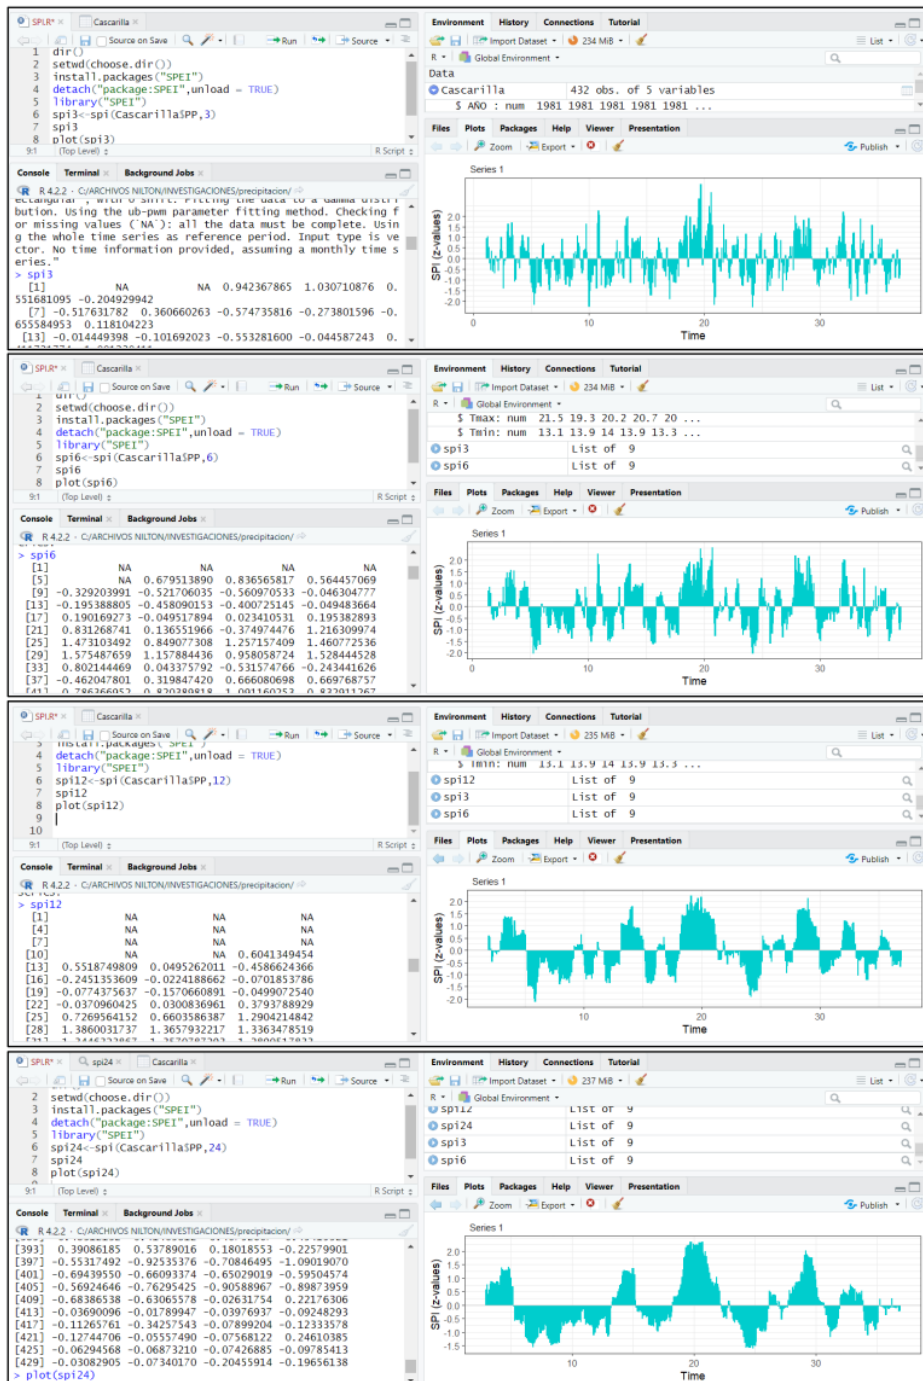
SPI.R* × Cascarilla ×

Source on Save Run Source

1 dir()
2 setwd(choose.dir())
3 install.packages("SPEI")
4 detach("package:SPEI",unload = TRUE)
5 library("SPEI")
6 spi3<-spi(Cascarilla$PP,3)
7 spi3
8 plot(spi3)

9:1 (Top Level) R Script

Console Terminal × Background Jobs ×

R 4.2.2 · C:/ARCHIVOS NILTON/INVESTIGACIONES/precipitacion/

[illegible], with 0 shift. Fitting the data to a gamma distribution. Using the ub-pwm parameter fitting method. Checking for missing values (`NA`): all the data must be complete. Using the whole time series as reference period. Input type is vector. No time information provided, assuming a monthly time series."
> spi3
[1] NA NA 0.942367865 1.030710876 0.551681095 -0.204929942
[7] -0.517631782 0.360660263 -0.574735816 -0.273801596 -0.655584953 0.118104223
[13] -0.014449398 -0.101692023 -0.553281600 -0.044587243 0.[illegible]

Environment History Connections Tutorial

Import Dataset 234 MiB List

R Global Environment

Data
Cascarilla 432 obs. of 5 variables
$ AÑO : num 1981 1981 1981 1981 1981 ...

Files Plots Packages Help Viewer Presentation

Zoom Export Publish

Series 1
SPI (z-values)
2.0 1.5 1.0 0.5 0.0 -0.5 -1.0 -1.5 -2.0
0 10 20 30
Time

SPI.R* × Cascarilla ×

Source on Save Run Source

2 setwd(choose.dir())
3 install.packages("SPEI")
4 detach("package:SPEI",unload = TRUE)
5 library("SPEI")
6 spi6<-spi(Cascarilla$PP,6)
7 spi6
8 plot(spi6)

9:1 (Top Level) R Script

Console Terminal × Background Jobs ×

R 4.2.2 · C:/ARCHIVOS NILTON/INVESTIGACIONES/precipitacion/

> spi6
[1] NA NA NA NA
[5] NA 0.679513890 0.836565817 0.564457069
[9] -0.329203991 -0.521706035 -0.560970533 -0.046304777
[13] -0.195388805 -0.458090153 -0.400725145 -0.049483664
[17] 0.190169273 -0.049517894 0.023410531 0.195382893
[21] 0.831268741 0.136551966 -0.374974476 1.216309974
[25] 1.473103492 0.849077308 1.257157409 1.460772536
[29] 1.575487659 1.157884436 0.958058724 1.528444528
[33] 0.802144469 0.043375792 -0.531574766 -0.243441626
[37] -0.462047801 0.319847420 0.666080698 0.669768757

Environment History Connections Tutorial

Import Dataset 234 MiB List

R Global Environment

$ Tmax: num 21.5 19.3 20.2 20.7 20 ...
$ Tmin: num 13.1 13.9 14 13.9 13.3 ...
spi3 List of 9
spi6 List of 9

Files Plots Packages Help Viewer Presentation

Zoom Export Publish

Series 1
SPI (z-values)
2.0 1.5 1.0 0.5 0.0 -0.5 -1.0 -1.5 -2.0
0 10 20 30
Time

SPI.R* × Cascarilla ×

Source on Save Run Source

4 detach("package:SPEI",unload = TRUE)
5 library("SPEI")
6 spi12<-spi(Cascarilla$PP,12)
7 spi12
8 plot(spi12)
9
10

9:1 (Top Level) R Script

Console Terminal × Background Jobs ×

R 4.2.2 · C:/ARCHIVOS NILTON/INVESTIGACIONES/precipitacion/

> spi12
[1] NA NA NA
[4] NA NA NA
[7] NA NA NA
[10] NA NA 0.6041349454
[13] 0.5518749809 0.0495262011 -0.4586624366
[16] -0.2451353609 -0.0224188662 -0.0701853786
[19] -0.0774375637 -0.1570660891 -0.0499072540
[22] -0.0370960425 0.0300836961 0.3793788929
[25] 0.7269564152 0.6603586387 1.2904214842
[28] 1.3860031737 1.3657932217 1.3363478519

Environment History Connections Tutorial

Import Dataset 235 MiB List

R Global Environment

spi12 List of 9
spi3 List of 9
spi6 List of 9

Files Plots Packages Help Viewer Presentation

Zoom Export Publish

Series 1
SPI (z-values)
2.0 1.5 1.0 0.5 0.0 -0.5 -1.0 -1.5 -2.0
10 20 30
Time

SPI.R* × spi24 × Cascarilla ×

Source on Save Run Source

2 setwd(choose.dir())
3 install.packages("SPEI")
4 detach("package:SPEI",unload = TRUE)
5 library("SPEI")
6 spi24<-spi(Cascarilla$PP,24)
7 spi24
8 plot(spi24)

9:1 (Top Level) R Script

Console Terminal × Background Jobs ×

R 4.2.2 · C:/ARCHIVOS NILTON/INVESTIGACIONES/precipitacion/

[393] 0.39086185 0.53789016 0.18018553 -0.22579901
[397] -0.55317492 -0.92535376 -0.70846495 -1.09019070
[401] -0.69439550 -0.66093374 -0.65029019 -0.59504574
[405] -0.56924646 -0.76295425 -0.90588967 -0.89873959
[409] -0.68386538 -0.63065578 -0.02631754 0.22176306
[413] -0.03690096 -0.01789947 -0.03976937 -0.09248293
[417] -0.11265761 -0.34257543 -0.07899204 -0.12333578
[421] -0.12744706 -0.05557490 -0.07568122 0.24610385
[425] -0.06294568 -0.06873210 -0.07426885 -0.09785413
[429] -0.03082905 -0.07340170 -0.20455914 -0.19656138
> plot(spi24)

Environment History Connections Tutorial

Import Dataset 237 MiB List

R Global Environment

spi24 List of 9
spi3 List of 9
spi6 List of 9

Files Plots Packages Help Viewer Presentation

Zoom Export Publish

Series 1
SPI (z-values)
2.0 1.5 1.0 0.5 0.0 -0.5 -1.0 -1.5
10 20 30
Time